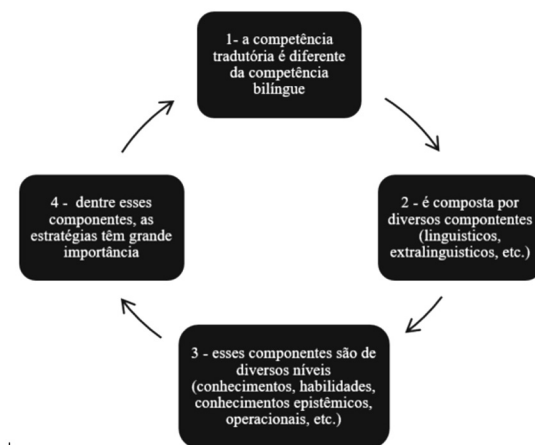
1- a competência tradutória é diferente da competência bilíngue

2 - é composta por diversos compontentes (linguisticos, extralinguisticos, etc.)

3 - esses componentes são de diversos níveis (conhecimentos, habilidades, conhecimentos epistêmicos, operacionais, etc.)

4 - dentre esses componentes, as estratégias têm grande importância